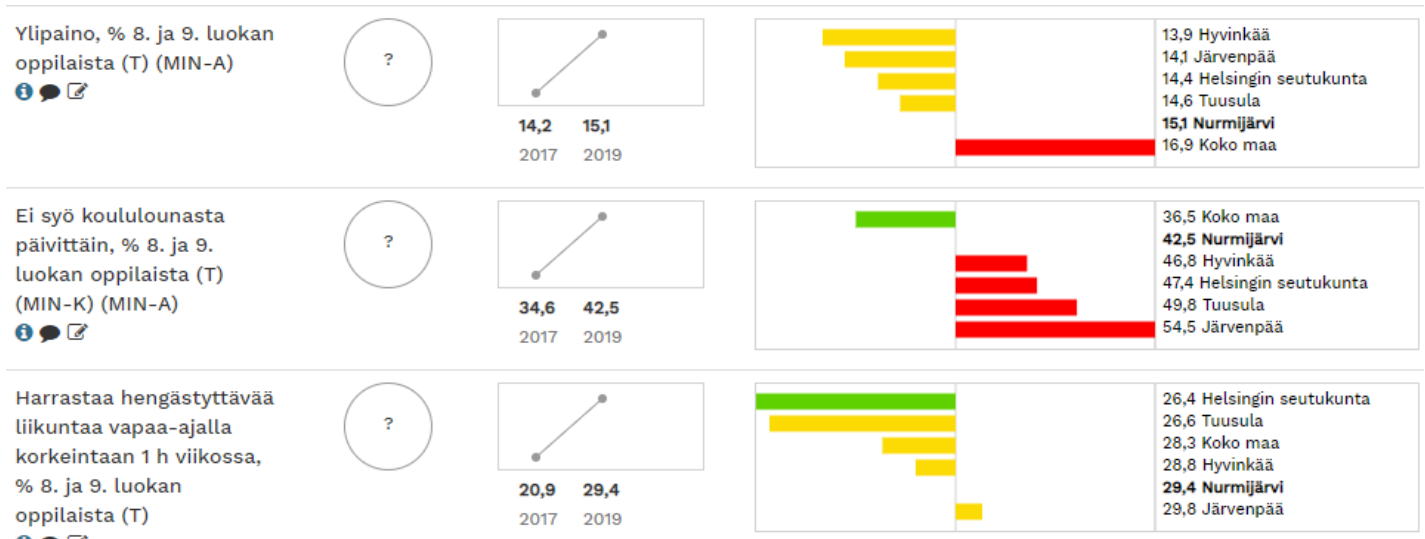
Ylipaino, % 8. ja 9. luokan oppilaista (T) (MIN-A)

?

14,2 15,1
2017 2019

13,9 Hyvinkää
14,1 Järvenpää
14,4 Helsingin seutukunta
14,6 Tuusula
**15,1 Nurmijärvi**
16,9 Koko maa

Ei syö koululounasta päivittäin, % 8. ja 9. luokan oppilaista (T) (MIN-K) (MIN-A)

?

34,6 42,5
2017 2019

36,5 Koko maa
**42,5 Nurmijärvi**
46,8 Hyvinkää
47,4 Helsingin seutukunta
49,8 Tuusula
54,5 Järvenpää

Harrastaa hengästyttävää liikuntaa vapaa-ajalla korkeintaan 1 h viikossa, % 8. ja 9. luokan oppilaista (T)

?

20,9 29,4
2017 2019

26,4 Helsingin seutukunta
26,6 Tuusula
28,3 Koko maa
28,8 Hyvinkää
**29,4 Nurmijärvi**
29,8 Järvenpää